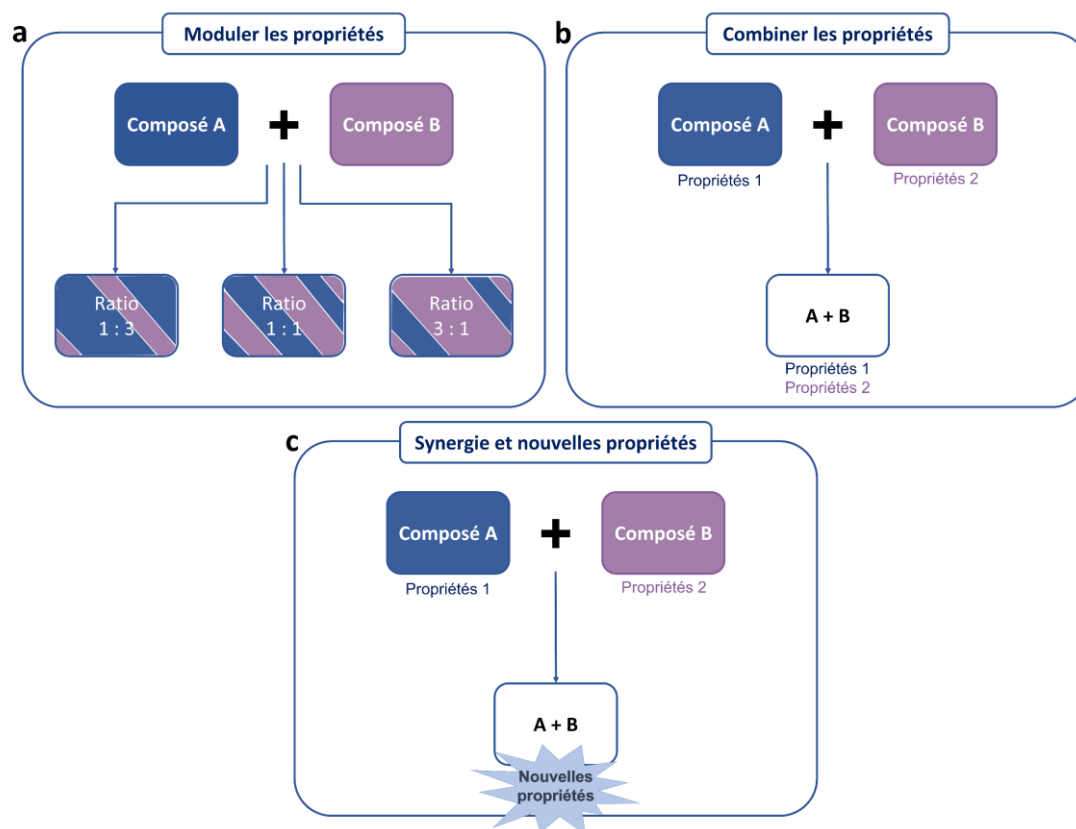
a

Moduler les propriétés

Composé A + Composé B

Ratio 1 : 3

Ratio 1 : 1

Ratio 3 : 1

b

Combiner les propriétés

Composé A
Propriétés 1

+

Composé B
Propriétés 2

A + B

Propriétés 1
Propriétés 2

c

Synergie et nouvelles propriétés

Composé A
Propriétés 1

+

Composé B
Propriétés 2

A + B

Nouvelles propriétés